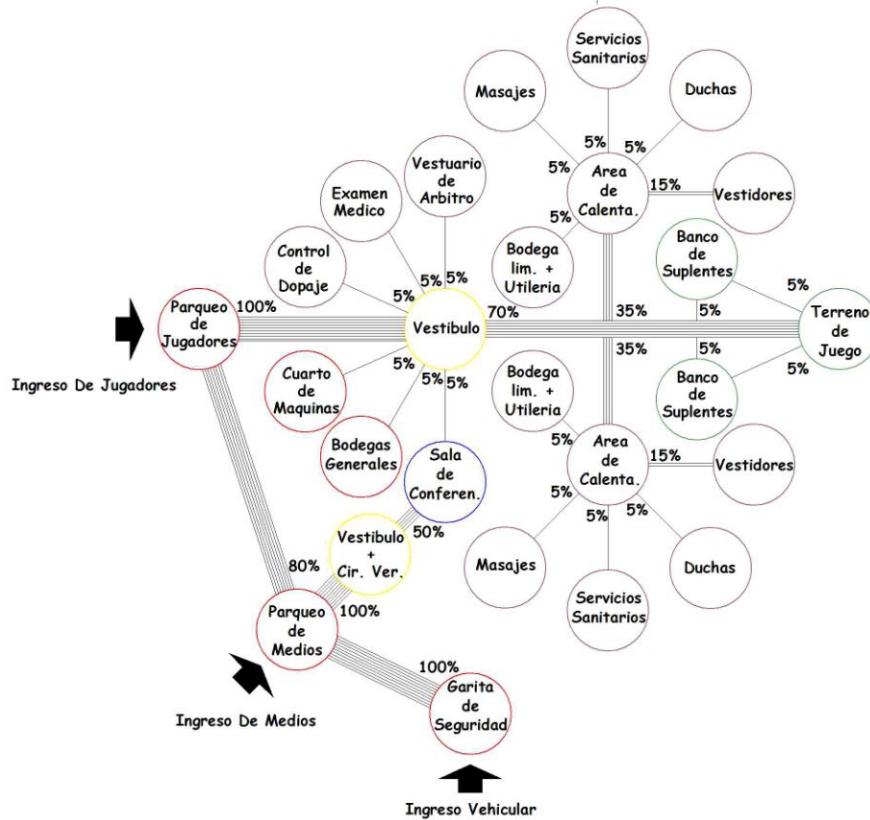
Servicios Sanitarios

Masajes

Duchas

5%

5%

5%

Area de Calenta.

15%

Vestidores

Vestuario de Arbitro

Examen Medico

5%

Control de Dopaje

Bodega lim. + Utileria

Banco de Suplentes

5% 5%

5%

5%

Parqueo de Jugadores

100%

Vestibulo

70%

35%

5%

Terreno de Juego

35%

5%

5%

Ingreso De Jugadores

Cuarto de Maquinas

5%

5% 5%

Bodega lim. + Utileria

Banco de Suplentes

Bodegas Generales

Sala de Conferen.

5%

Area de Calenta.

15%

Vestidores

5%

5%

5%

Vestibulo + Cir. Ver.

50%

Masajes

Duchas

80%

Servicios Sanitarios

Parqueo de Medios

100%

100%

Ingreso De Medios

Garita de Seguridad

Ingreso Vehicular